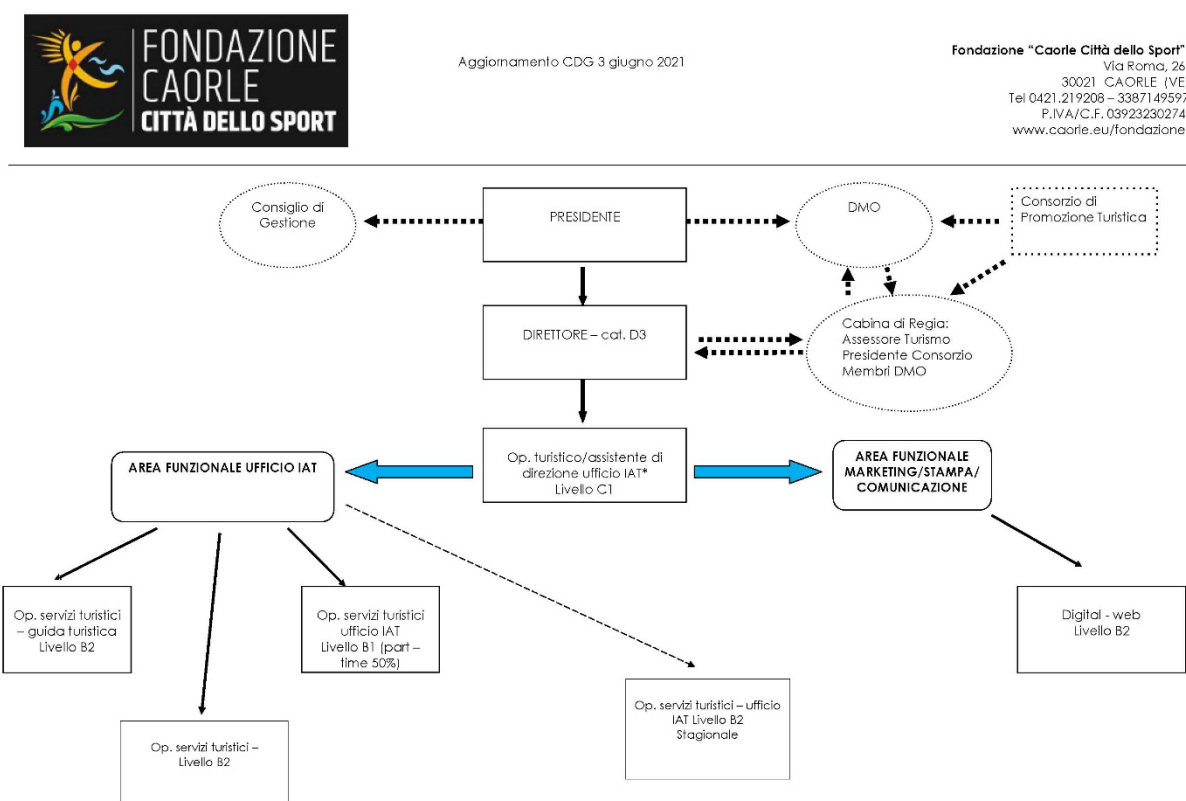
FONDAZIONE CAORLE CITTÀ DELLO SPORT

Aggiornamento CDG 3 giugno 2021

Fondazione "Caorle Città dello Sport"
Via Roma, 26
30021 CAORLE (VE
Tel 0421.219208 – 338714959
P.IVA/C.F. 03923230274
www.caorle.eu/fondazione

Consiglio di Gestione

PRESIDENTE

DMO

Consorzio di Promozione Turistica

DIRETTORE – cat. D3

Cabina di Regia: Assessore Turismo Presidente Consorzio Membri DMO

AREA FUNZIONALE UFFICIO IAT

Op. turistico/assistente di direzione ufficio IAT* Livello C1

AREA FUNZIONALE MARKETING/STAMPA/ COMUNICAZIONE

Op. servizi turistici – guida turistica Livello B2

Op. servizi turistici ufficio IAT Livello B1 (part – time 50%)

Digital - web Livello B2

Op. servizi turistici – ufficio IAT Livello B2 Stagionale

Op. servizi turistici – Livello B2